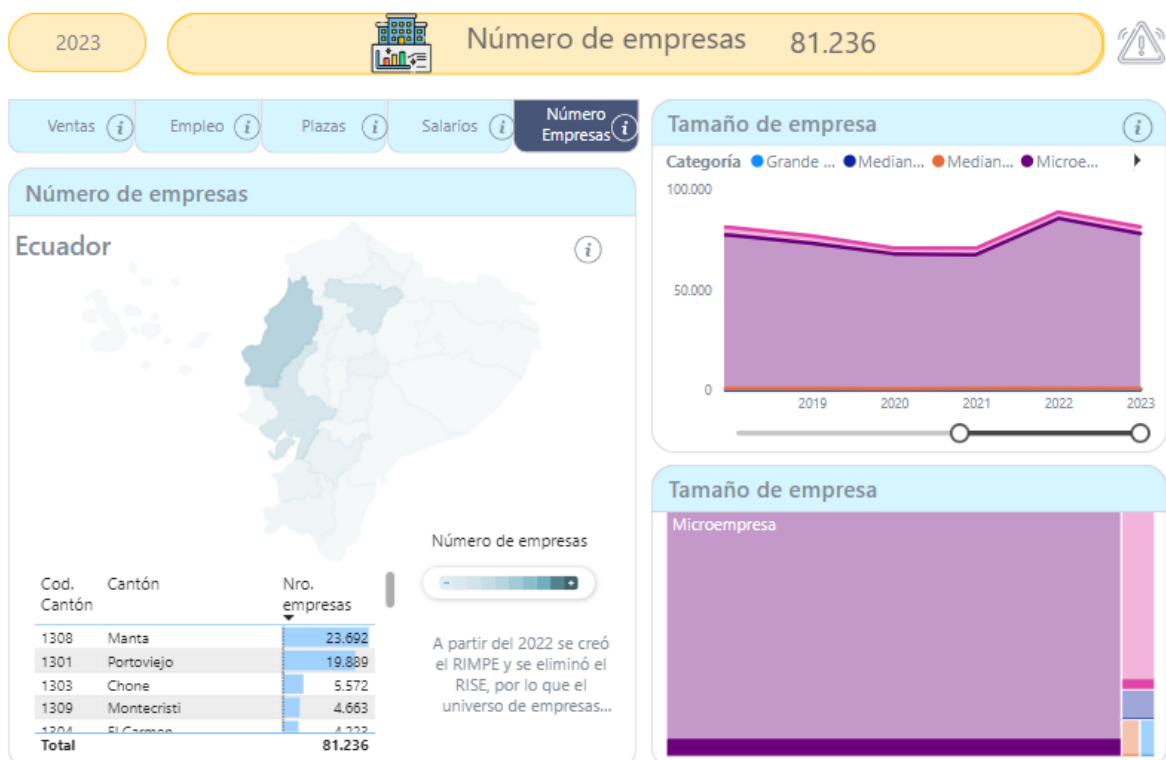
2023

Número de empresas 81.236

Ventas
Empleo
Plazas
Salarios
Número Empresas

Número de empresas

Ecuador

Número de empresas

| Cod. Cantón | Cantón | Nro. empresas |
|---|---|---|
| 1308 | Manta | 23.692 |
| 1301 | Portoviejo | 19.889 |
| 1303 | Chone | 5.572 |
| 1309 | Montecristi | 4.663 |
| 1304 | El Carmen | 4.223 |
| Total | | 81.236 |

A partir del 2022 se creó el RIMPE y se eliminó el RISE, por lo que el universo de empresas...

Tamaño de empresa

Categoría Grande ... Median... Median... Microe...

100.000
50.000
0
2019 2020 2021 2022 2023

Tamaño de empresa

Microempresa